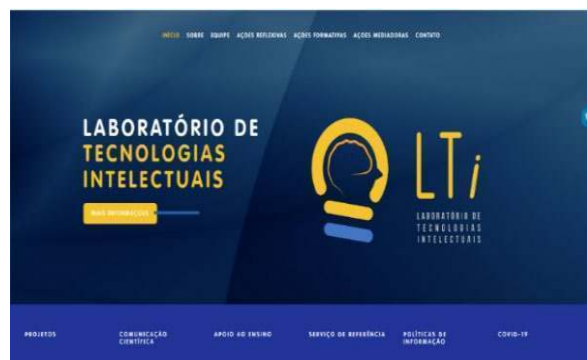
INÍCIO SOBRE EQUIPE AÇÕES REFLEXIVAS AÇÕES FORMATIVAS AÇÕES MEDIADORAS CONTATO

LABORATÓRIO DE TECNOLOGIAS INTELECTUAIS

MAIS INFORMAÇÕES

LTi

LABORATÓRIO DE TECNOLOGIAS INTELECTUAIS

PROJETOS

COMUNICAÇÃO CIENTÍFICA

APOIO AO ENSINO

SERVIÇO DE REFERÊNCIA

POLÍTICAS DE INFORMAÇÃO

COVID-19